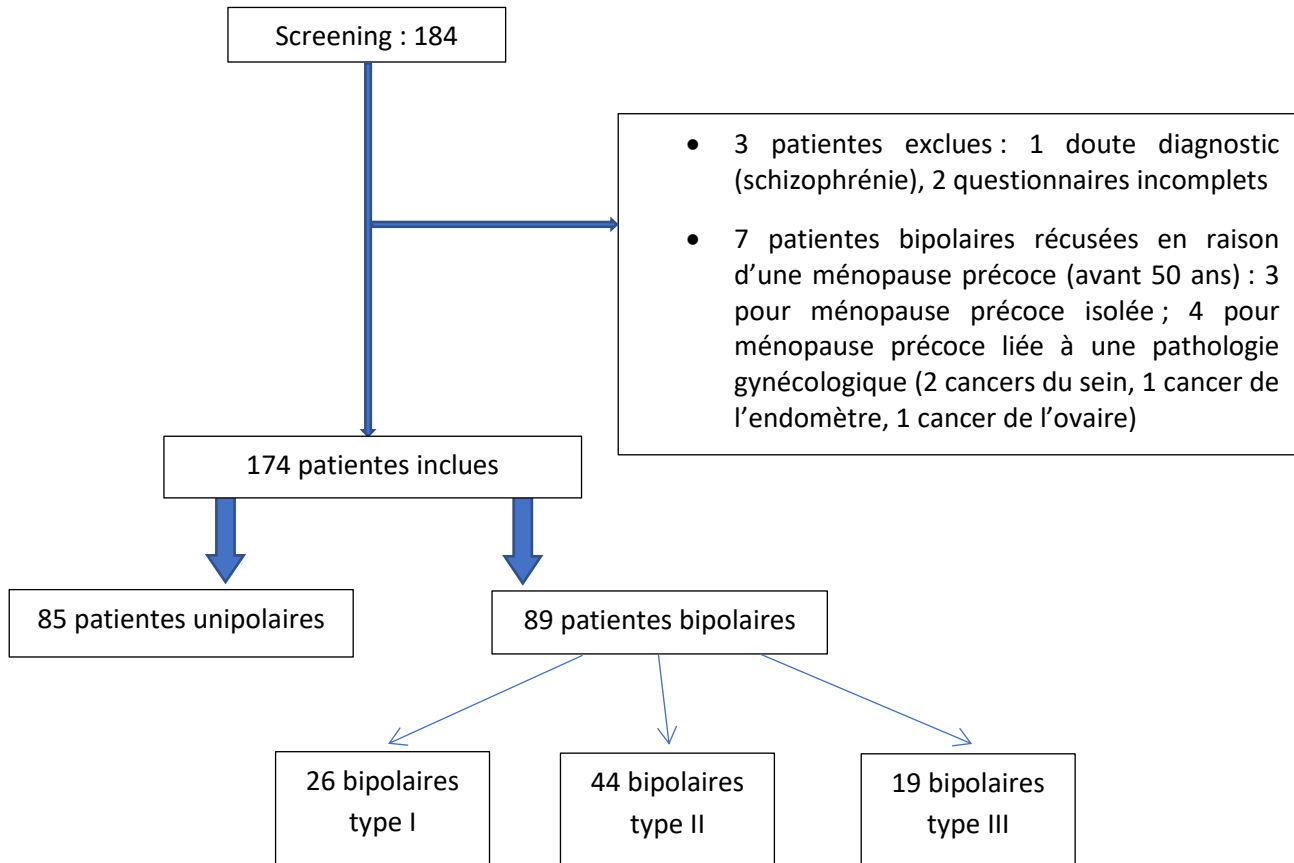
Screening : 184

- 3 patientes exclues : 1 doute diagnostic (schizophrénie), 2 questionnaires incomplets
- 7 patientes bipolaires récusées en raison d'une ménopause précoce (avant 50 ans) : 3 pour ménopause précoce isolée ; 4 pour ménopause précoce liée à une pathologie gynécologique (2 cancers du sein, 1 cancer de l'endomètre, 1 cancer de l'ovaire)

174 patientes inclues

85 patientes unipolaires

89 patientes bipolaires

26 bipolaires type I

44 bipolaires type II

19 bipolaires type III